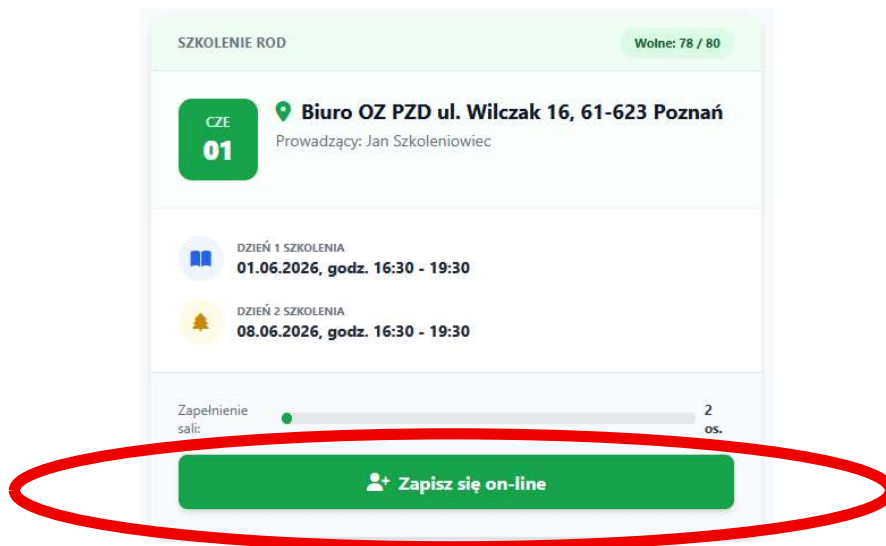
SZKOLENIE ROD

Wolne: 78 / 80

CZE
01

Biuro OZ PZD ul. Wilczak 16, 61-623 Poznań
Prowadzący: Jan Szkoleniowiec

DZIEŃ 1 SZKOLENIA
01.06.2026, godz. 16:30 - 19:30

DZIEŃ 2 SZKOLENIA
08.06.2026, godz. 16:30 - 19:30

Zapełnienie sali:

2 os.

Zapisz się on-line